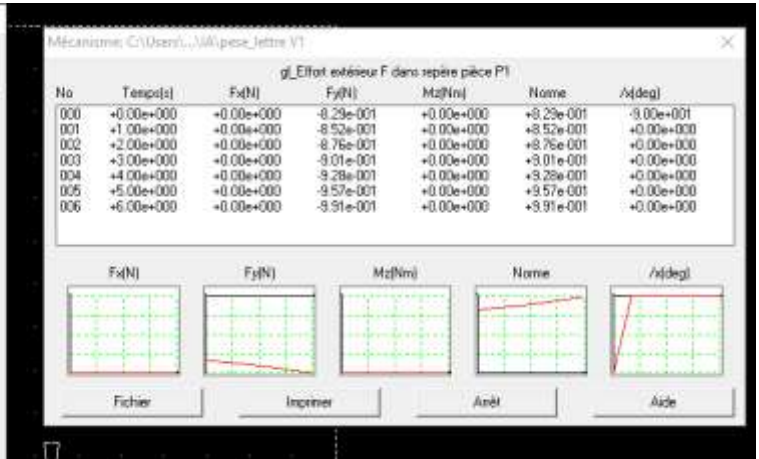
Mécanisme: C:\Users\...\IA\pese_lettre V1

gl_Effort extérieur F dans repère pièce P1

| No | Temps(s) | Fx(N) | Fy(N) | Mz(Nm) | Norme | /x(deg) |
|---|---|---|---|---|---|---|
| 000 | +0.00e+000 | +0.00e+000 | -8.29e-001 | +0.00e+000 | +8.29e-001 | -9.00e+001 |
| 001 | +1.00e+000 | +0.00e+000 | -8.52e-001 | +0.00e+000 | +8.52e-001 | +0.00e+000 |
| 002 | +2.00e+000 | +0.00e+000 | -8.76e-001 | +0.00e+000 | +8.76e-001 | +0.00e+000 |
| 003 | +3.00e+000 | +0.00e+000 | -9.01e-001 | +0.00e+000 | +9.01e-001 | +0.00e+000 |
| 004 | +4.00e+000 | +0.00e+000 | -9.28e-001 | +0.00e+000 | +9.28e-001 | +0.00e+000 |
| 005 | +5.00e+000 | +0.00e+000 | -9.57e-001 | +0.00e+000 | +9.57e-001 | +0.00e+000 |
| 006 | +6.00e+000 | +0.00e+000 | -9.91e-001 | +0.00e+000 | +9.91e-001 | +0.00e+000 |

Fx(N) Fy(N) Mz(Nm) Norme /x(deg)

Fichier Imprimer Arrêt Aide